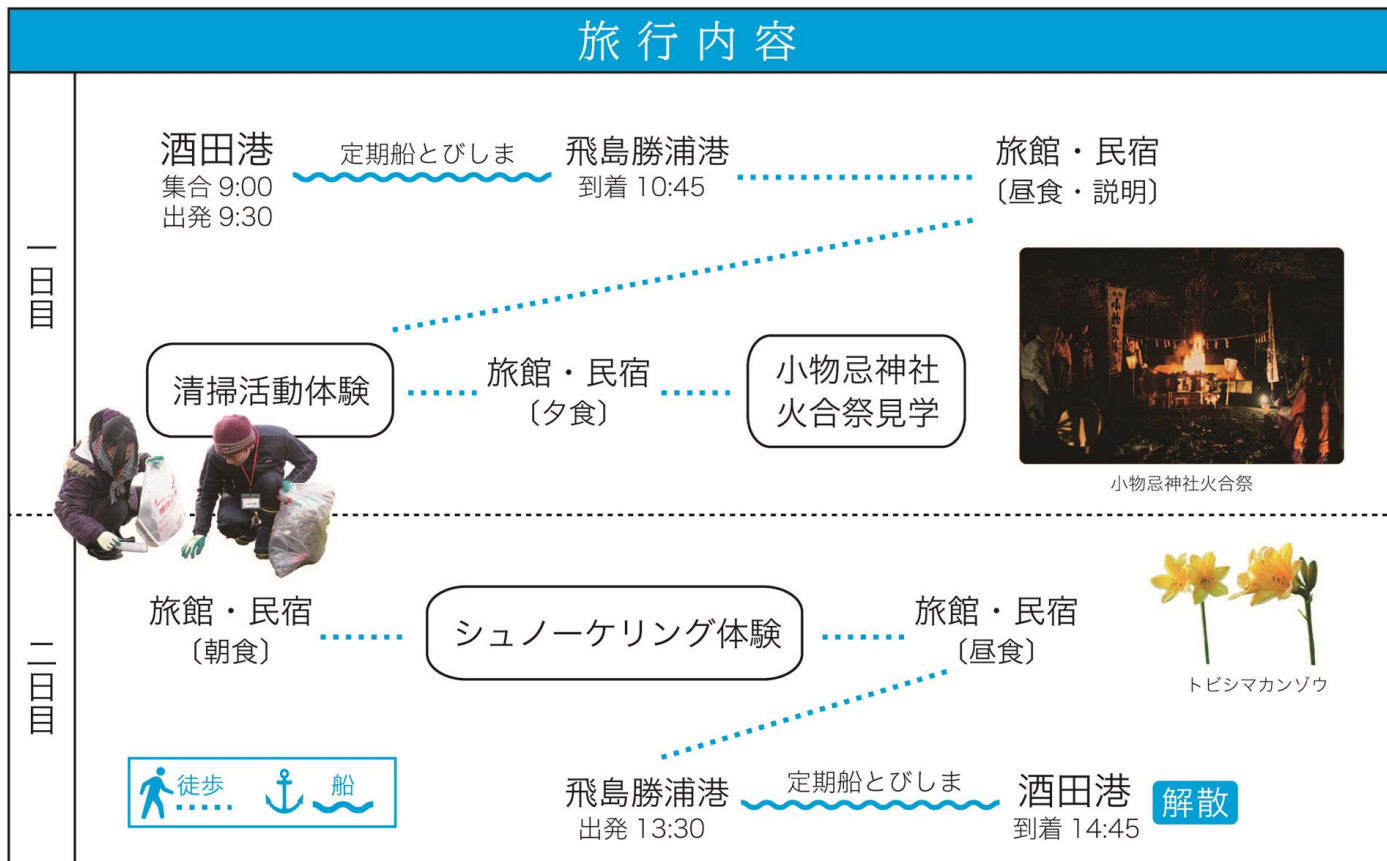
旅行内容

一日目

酒田港
集合 9:00
出発 9:30

定期船とびしま

飛島勝浦港
到着 10:45

旅館・民宿
〔昼食・説明〕

清掃活動体験

旅館・民宿
〔夕食〕

小物忌神社
火合祭見学

小物忌神社火合祭

二日目

旅館・民宿
〔朝食〕

シュノーケリング体験

旅館・民宿
〔昼食〕

トビシマカンゾウ

徒歩　船

飛島勝浦港
出発 13:30

定期船とびしま

酒田港
到着 14:45

解散